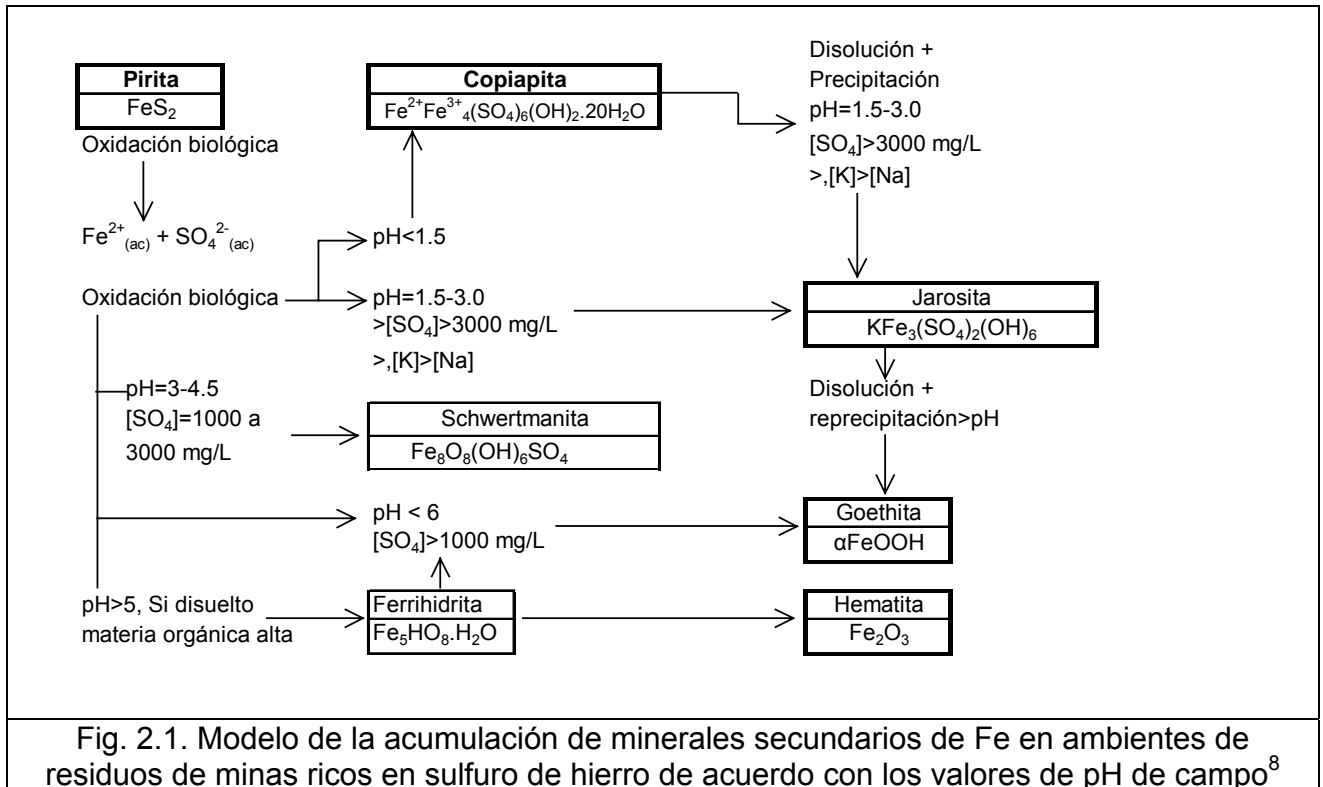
Pirita
$FeS_2$
Oxidación biológica

Copiapita
$Fe^{2+}Fe^{3+}_4(SO_4)_6(OH)_2.20H_2O$

Disolución +
Precipitación
pH=1.5-3.0
$[SO_4]$>3000 mg/L
>,[K]>[Na]

$Fe^{2+}_{(ac)} + SO_4^{2-}_{(ac)}$

pH<1.5

Oxidación biológica

pH=1.5-3.0
>$[SO_4]$>3000 mg/L
>,[K]>[Na]

Jarosita
$KFe_3(SO_4)_2(OH)_6$

pH=3-4.5
$[SO_4]$=1000 a 3000 mg/L

Schwertmanita
$Fe_8O_8(OH)_6SO_4$

Disolución +
reprecipitación>pH

pH < 6
$[SO_4]$>1000 mg/L

Goethita
αFeOOH

pH>5, Si disuelto materia orgánica alta

Ferrihidrita
$Fe_5HO_8.H_2O$

Hematita
$Fe_2O_3$

Fig. 2.1. Modelo de la acumulación de minerales secundarios de Fe en ambientes de residuos de minas ricos en sulfuro de hierro de acuerdo con los valores de pH de campo$^8$